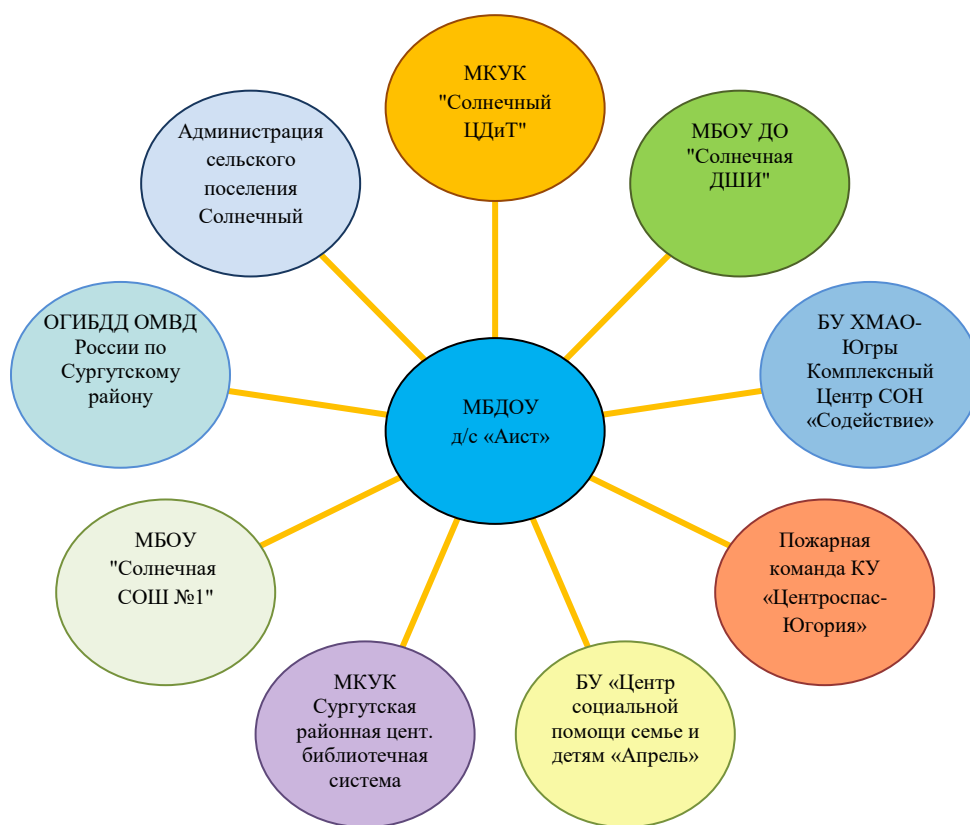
МКУК "Солнечный ЦДиТ"

МБОУ ДО "Солнечная ДШИ"

БУ ХМАО-Югры Комплексный Центр СОН «Содействие»

Пожарная команда КУ «Центроспас-Югория»

БУ «Центр социальной помощи семье и детям «Апрель»

МКУК Сургутская районная цент. библиотечная система

МБОУ "Солнечная СОШ №1"

ОГИБДД ОМВД России по Сургутскому району

Администрация сельского поселения Солнечный

МБДОУ д/с «Аист»